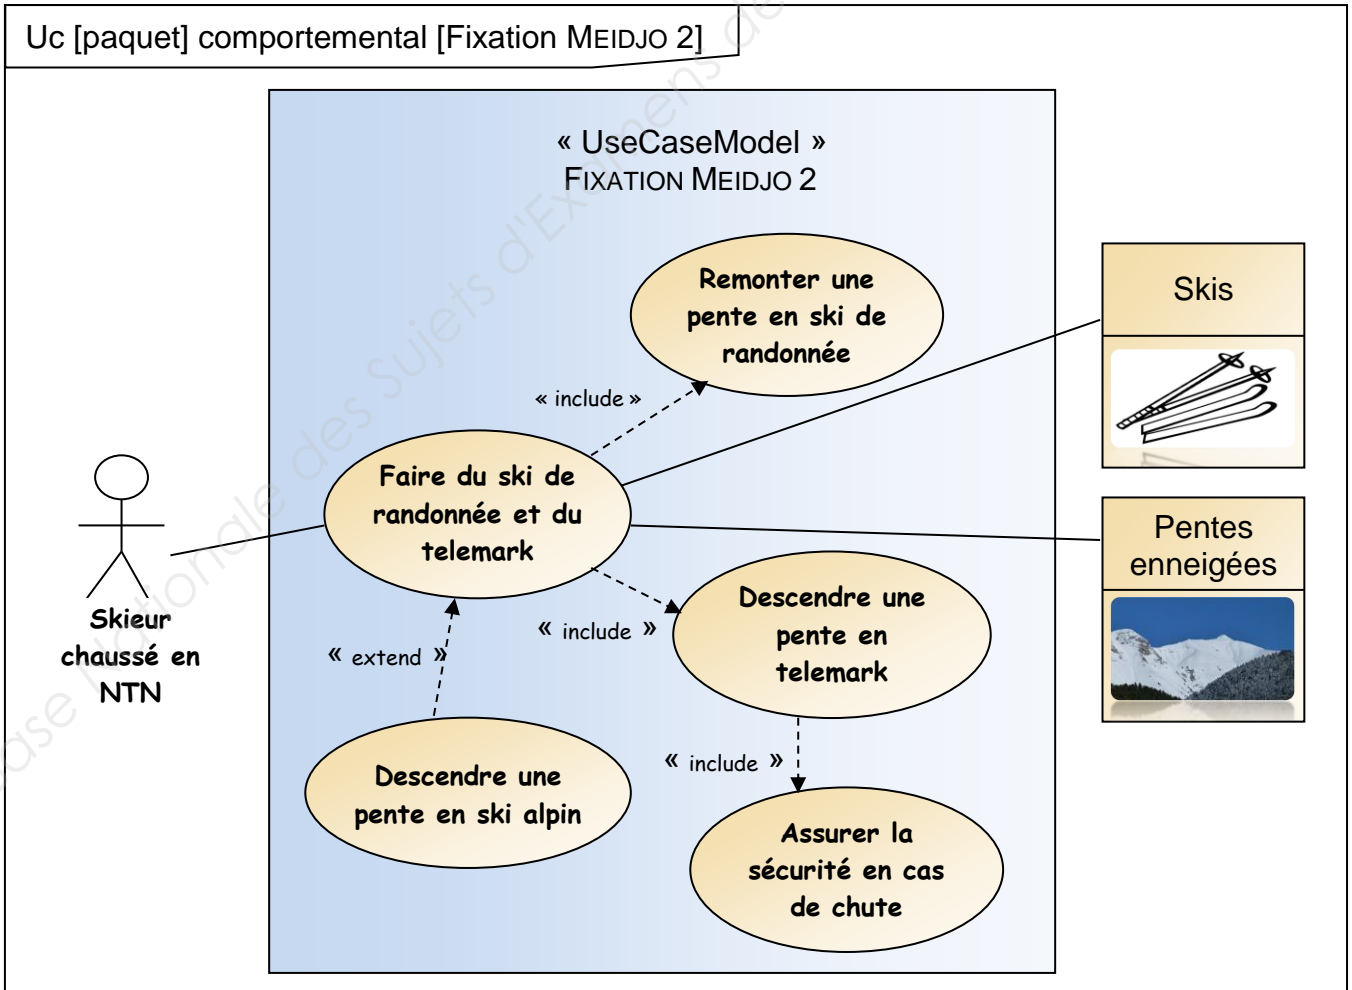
Uc [paquet] comportemental [Fixation MEIDJO 2]

« UseCaseModel »
FIXATION MEIDJO 2

Remonter une pente en ski de randonnée

« include »

Faire du ski de randonnée et du telemark

Skis

Pentes enneigées

Skieur chaussé en NTN

« include »

Descendre une pente en telemark

« extend »

Descendre une pente en ski alpin

« include »

Assurer la sécurité en cas de chute

Base Nationale des Sujets d'Examens de